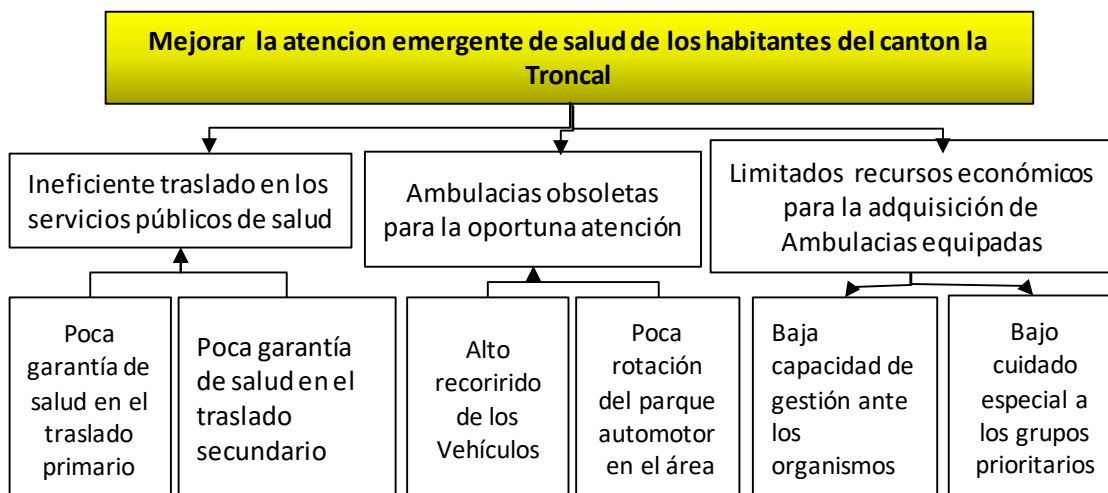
Mejorar la atencion emergente de salud de los habitantes del canton la Troncal

Ineficiente traslado en los servicios públicos de salud

Ambulacias obsoletas para la oportuna atención

Limitados recursos económicos para la adquisición de Ambulacias equipadas

Poca garantía de salud en el traslado primario

Poca garantía de salud en el traslado secundario

Alto recoririido de los Vehículos

Poca rotación del parque automotor en el área

Baja capacidad de gestión ante los organismos

Bajo cuidado especial a los grupos prioritarios